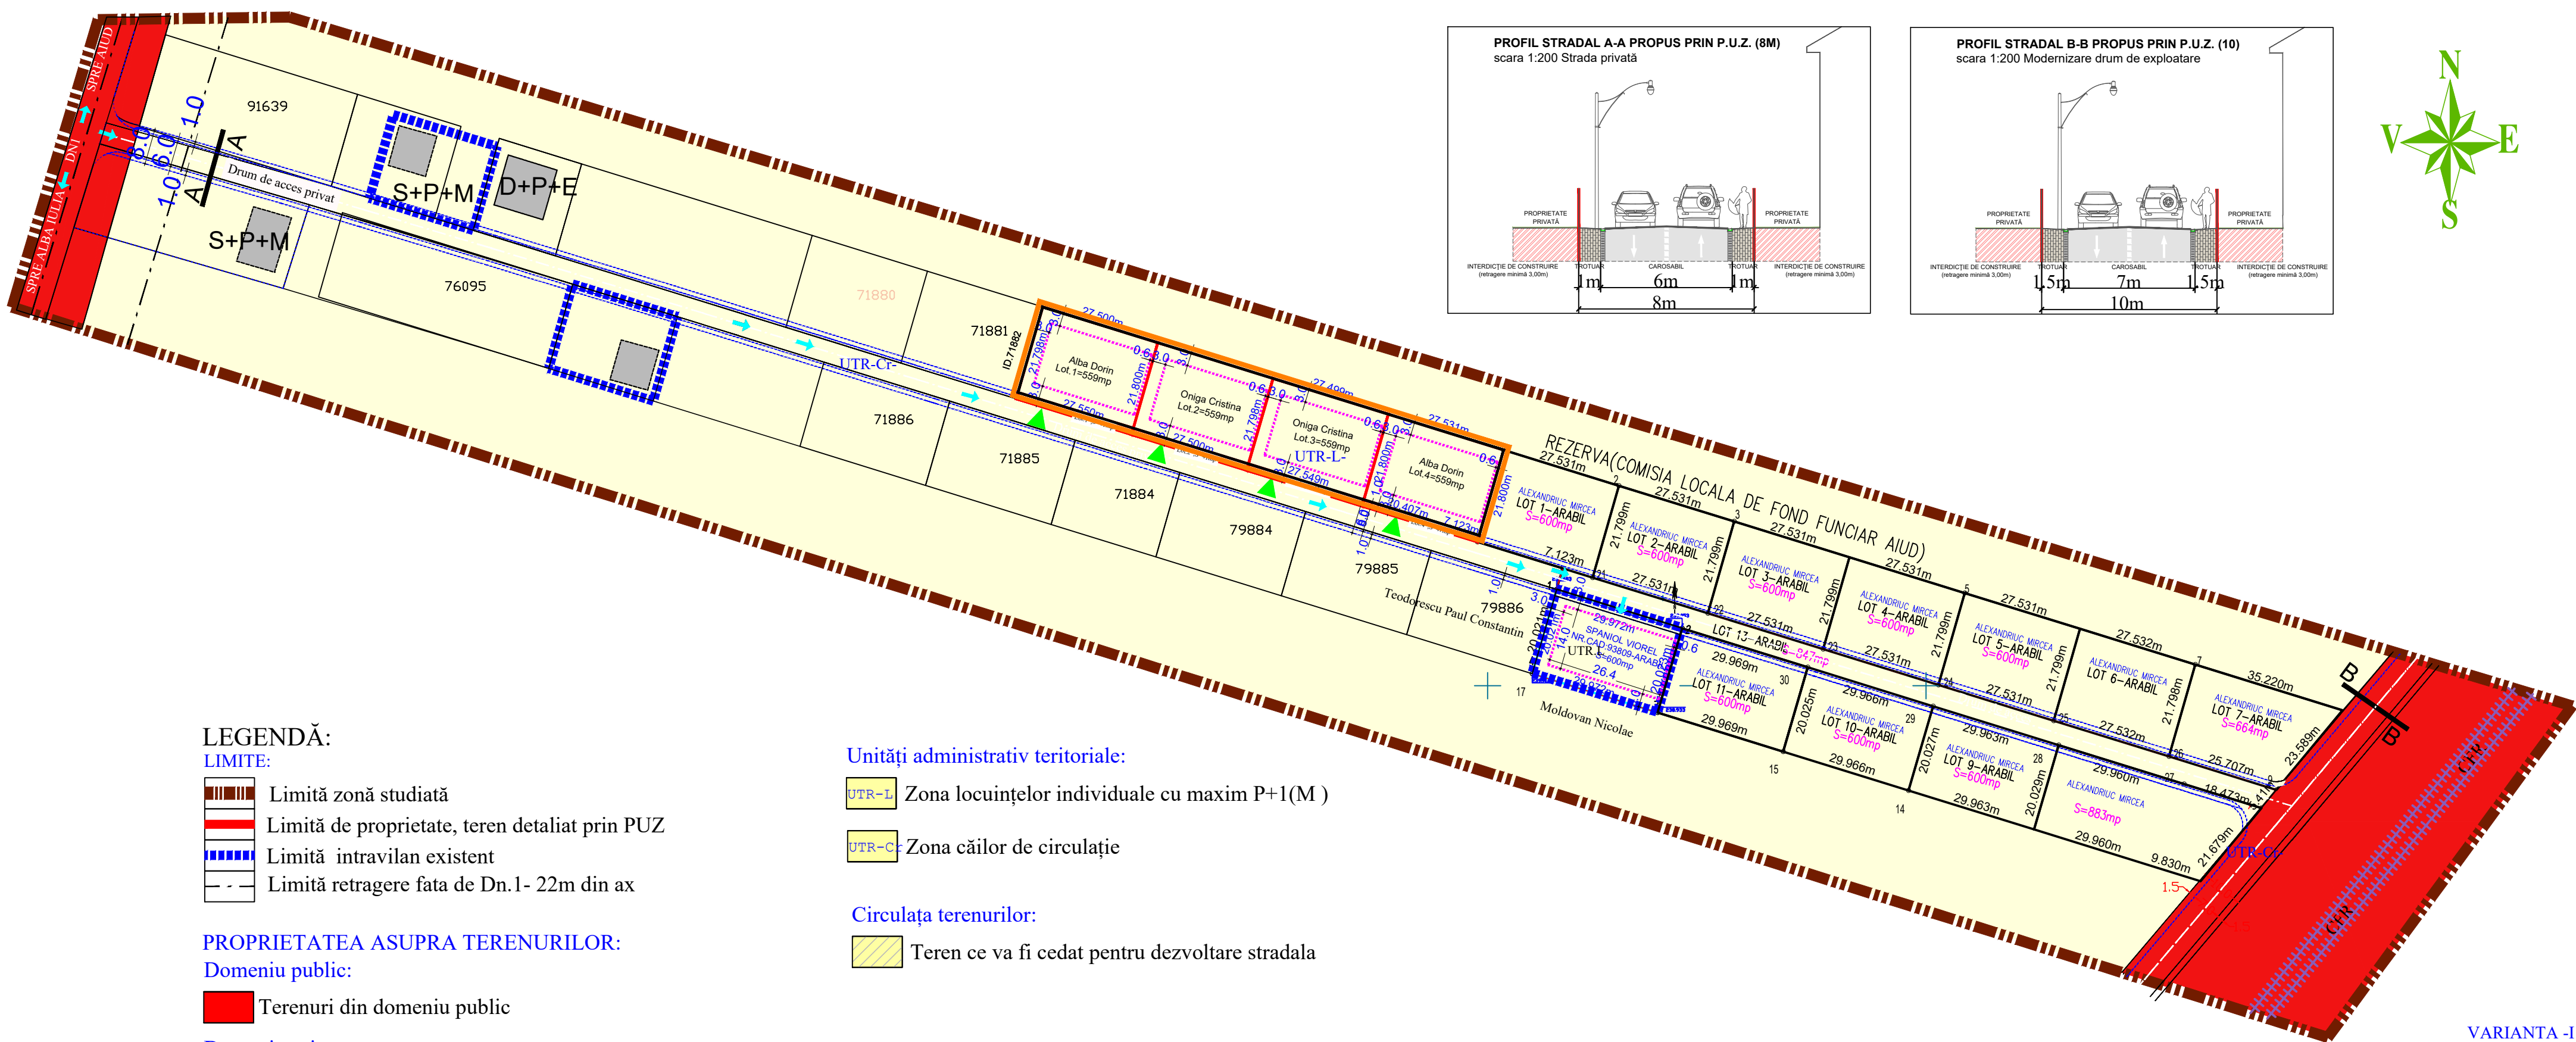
PROFIL STRADAL A-A PROPUS PRIN P.U.Z. (8M)
scara 1:200 Strada privată

PROPRIETATE PRIVATĂ
PROPRIETATE PRIVATĂ
INTERDICȚIE DE CONSTRUIRE (retragere minimă 3,00m)
TROTUAR
CAROSABIL
TROTUAR
INTERDICȚIE DE CONSTRUIRE (retragere minimă 3,00m)
1m 6m 1m
8m

PROFIL STRADAL B-B PROPUS PRIN P.U.Z. (10)
scara 1:200 Modernizare drum de exploatare

PROPRIETATE PRIVATĂ
PROPRIETATE PRIVATĂ
INTERDICȚIE DE CONSTRUIRE (retragere minimă 3,00m)
TROTUAR
CAROSABIL
TROTUAR
INTERDICȚIE DE CONSTRUIRE (retragere minimă 3,00m)
1.5m 7m 1.5m
10m

N
V E
S

SPRE AIUD
DN1
SPRE ALBA IULIA
1.0 6.0 1.0
A
A
Drum de acces privat
91639
S+P+M
D+P+E
S+P+M
76095
71880
71881
ID71882
UTR-Cr-
71886
71885
71884
79884
79885
79886
27.500m
Alba Dorin Lot.1=559mp
Oniga Cristina Lot.2=559mp
Onigs Cristina Lot.3=559mp
Alba Dorin Lot.4=559mp
UTR-L-
27.499m
27.531m
27.550m
27.500m
27.549m
21.798m
21.800m
21.798m
21.800m
30.407m
7.123m
REZERVA(COMISIA LOCALA DE FOND FUNCIAR AIUD)
27.531m
ALEXANDRIUC MIRCEA LOT 1-ARABIL S=600mp
ALEXANDRIUC MIRCEA LOT 2-ARABIL S=600mp
ALEXANDRIUC MIRCEA LOT 3-ARABIL S=600mp
ALEXANDRIUC MIRCEA LOT 4-ARABIL S=600mp
ALEXANDRIUC MIRCEA LOT 5-ARABIL S=600mp
ALEXANDRIUC MIRCEA LOT 6-ARABIL
ALEXANDRIUC MIRCEA LOT 7-ARABIL S=664mp
27.532m
35.220m
21.799m
Teodorescu Paul Constantin
SPANIOL VIOREL NR.CAD.93808-ARABIL S=600mp
29.972m
26.4
UTR-L
LOT 13-ARABIL S=847mp
29.969m
ALEXANDRIUC MIRCEA LOT 11-ARABIL S=600mp
ALEXANDRIUC MIRCEA LOT 10-ARABIL S=600mp
ALEXANDRIUC MIRCEA LOT 9-ARABIL S=600mp
ALEXANDRIUC MIRCEA S=883mp
29.966m
29.963m
29.960m
20.025m
20.027m
20.029m
Moldovan Nicolae
25.707m
23.589m
18.473m
21.679m
9.830m
UTR-Cr
CFR
CFR
B
B
1.5

LEGENDĂ:
LIMITE:
Limită zonă studiată
Limită de proprietate, teren detaliat prin PUZ
Limită intravilan existent
Limită retragere fata de Dn.1- 22m din ax

PROPRIETATEA ASUPRA TERENURILOR:
Domeniu public:
Terenuri din domeniu public

Unități administrativ teritoriale:
UTR-L Zona locuințelor individuale cu maxim P+1(M )
UTR-Cr Zona căilor de circulație

Circulața terenurilor:
Teren ce va fi cedat pentru dezvoltare stradala

VARIANTA -I